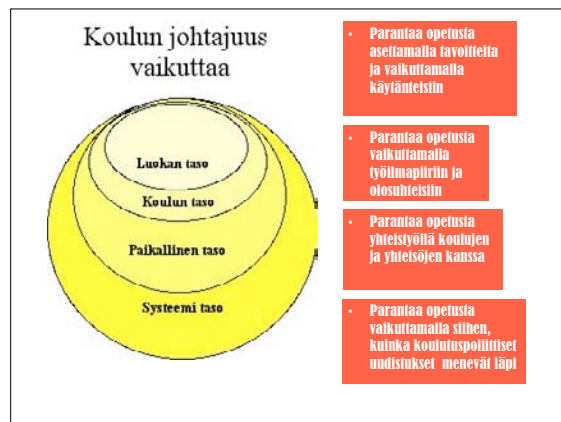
Koulun johtajuus vaikuttaa

Luokan taso

Koulun taso

Paikallinen taso

Systeemi taso

• Parantaa opetusta asettamalla tavoitteita ja vaikuttamalla käytänteisiin

• Parantaa opetusta vaikuttamalla työilmapiiriin ja olosuhteisiin

• Parantaa opetusta yhteistyöllä koulujen ja yhteisöjen kanssa

• Parantaa opetusta vaikuttamalla siihen, kuinka koulutuspoliittiset uudistukset menevät läpi